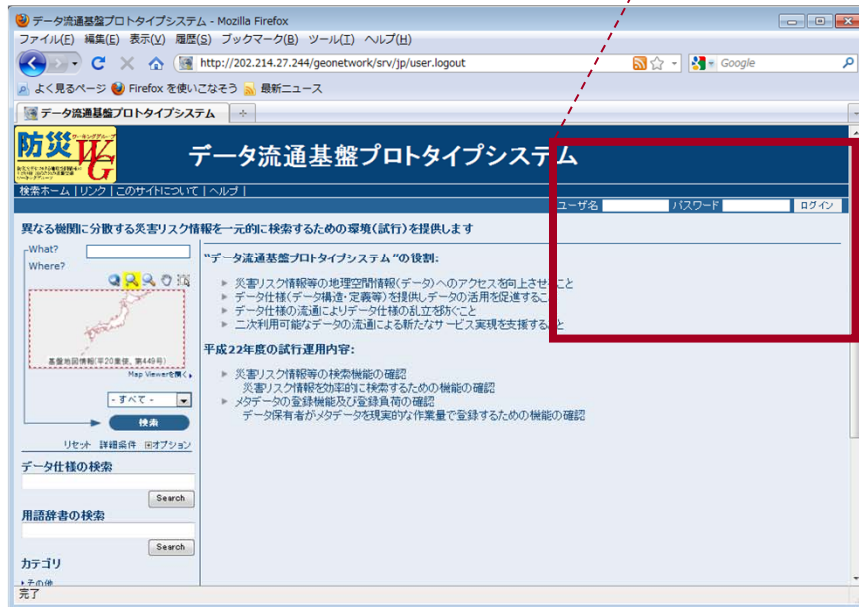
データ流通基盤プロトタイプシステム - Mozilla Firefox

ファイル(F) 編集(E) 表示(V) 履歴(S) ブックマーク(B) ツール(T) ヘルプ(H)

http://202.214.27.244/geonetwork/srv/jp/user.logout

Google

よく見るページ Firefox を使いこなそう 最新ニュース

データ流通基盤プロトタイプシステム

防災 ワーキンググループ WG

データ流通基盤プロトタイプシステム

検索ホーム | リンク | このサイトについて | ヘルプ |

ユーザ名 パスワード ログイン

異なる機関に分散する災害リスク情報を一元的に検索するための環境(試行)を提供します

What?

Where?

基盤地図情報(平20業使、第449号)

Map Viewerを開く

- すべて -

検索

リセット 詳細条件 オプション

データ仕様の検索

Search

用語辞書の検索

Search

カテゴリ

その他

"データ流通基盤プロトタイプシステム"の役割:

災害リスク情報等の地理空間情報(データ)へのアクセスを向上させること
データ仕様(データ構造・定義等)を提供しデータの活用を促進するこ
データ仕様の流通によりデータ仕様の乱立を防ぐこと
二次利用可能なデータの流通による新たなサービス実現を支援するこ と

平成22年度の試行運用内容:

災害リスク情報等の検索機能の確認
災害リスク情報を効率的に検索するための機能の確認
メタデータの登録機能及び登録負荷の確認
データ保有者がメタデータを現実的な作業量で登録するための機能の確認

完了